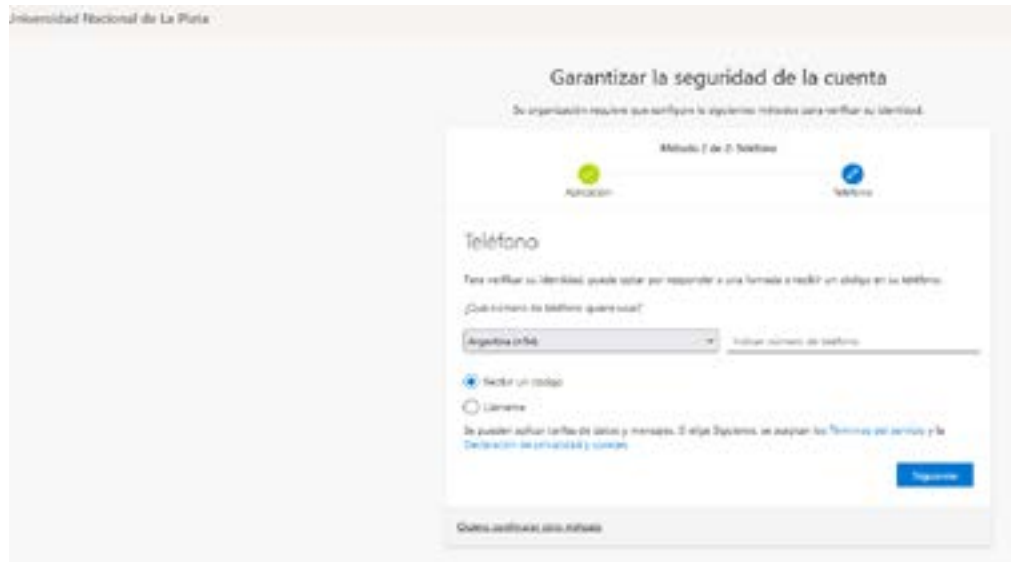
Universidad Nacional de La Plata

Garantizar la seguridad de la cuenta

Su organización requiere que configure los siguientes métodos para verificar su identidad.

Método 2 de 2: Teléfono

Aplicación

Teléfono

Teléfono

Para verificar su identidad, puede optar por responder a una llamada o recibir un código en su teléfono.

¿Qué número de teléfono quiere usar?

Argentina (+54)

Indicar número de teléfono

Recibir un código

Llamarme

Se pueden aplicar tarifas de datos y mensajes. Si elige Siguiente, se aceptan los Términos del servicio y la Declaración de privacidad y cookies.

Siguiente

Quiero configurar otro método